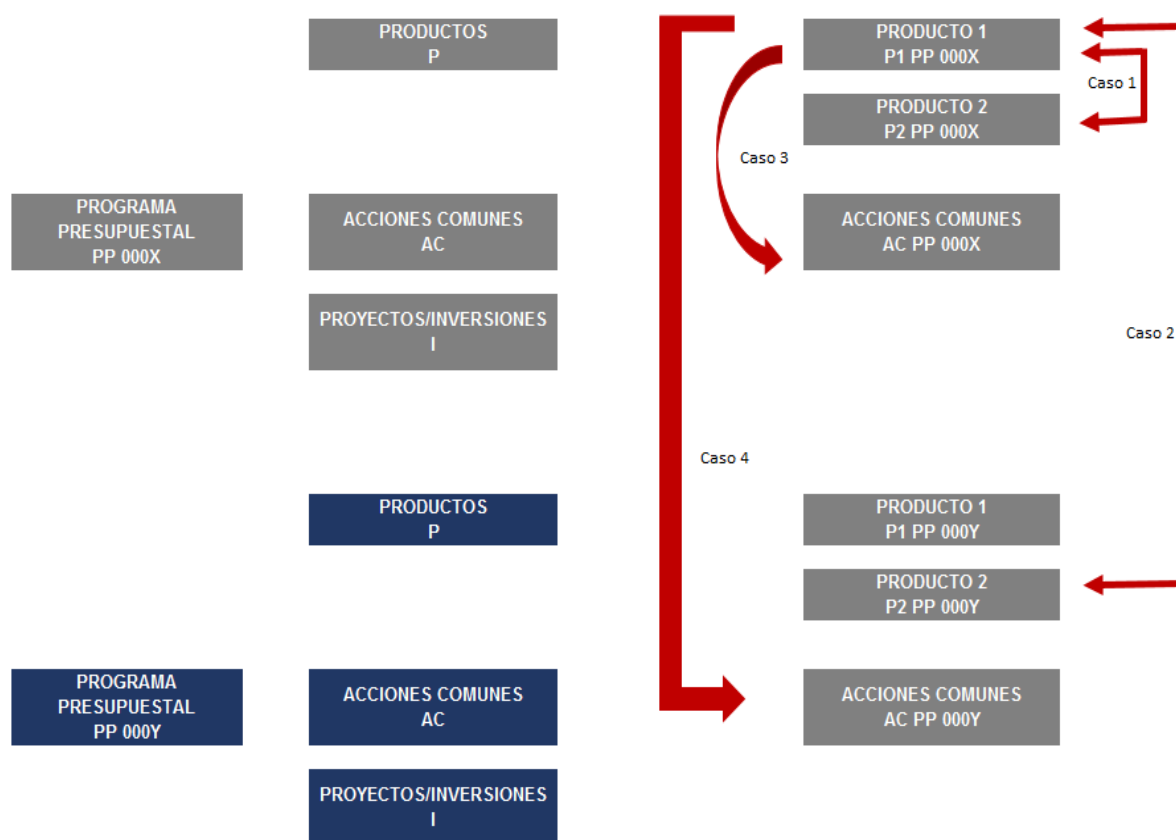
PRODUCTOS
P

PROGRAMA PRESUPUESTAL PP 000X

ACCIONES COMUNES
AC

PROYECTOS/INVERSIONES
I

PRODUCTO 1
P1 PP 000X

Caso 1

PRODUCTO 2
P2 PP 000X

Caso 3

ACCIONES COMUNES
AC PP 000X

Caso 2

Caso 4

PRODUCTOS
P

PRODUCTO 1
P1 PP 000Y

PRODUCTO 2
P2 PP 000Y

PROGRAMA PRESUPUESTAL PP 000Y

ACCIONES COMUNES
AC

ACCIONES COMUNES
AC PP 000Y

PROYECTOS/INVERSIONES
I